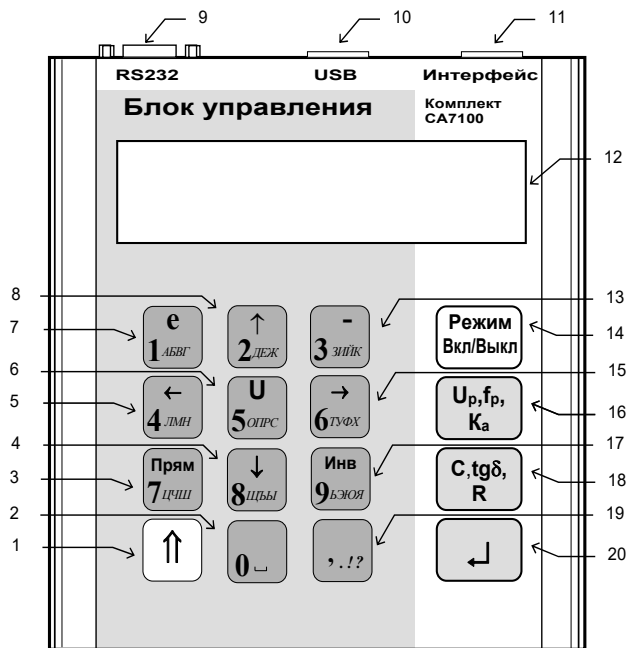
9
10
11
RS232
USB
Интерфейс
Блок управления
Комплект
СА7100
12
8
13
7
e
1 АБВГ
↑
2 ДЕЖ
-
3 ЗИЙК
Режим
Вкл/Выкл
14
6
15
5
←
4 ЛМН
U
5 ОПРС
→
6 ТУФХ
$U_p, f_p, K_a$
16
4
17
3
Прям
7 ЦЧШ
↓
8 ЩЪЫ
Инв
9 ЬЭЮЯ
C, tgδ, R
18
2
19
1
⇑
0 ␣
, . ! ?
↵
20